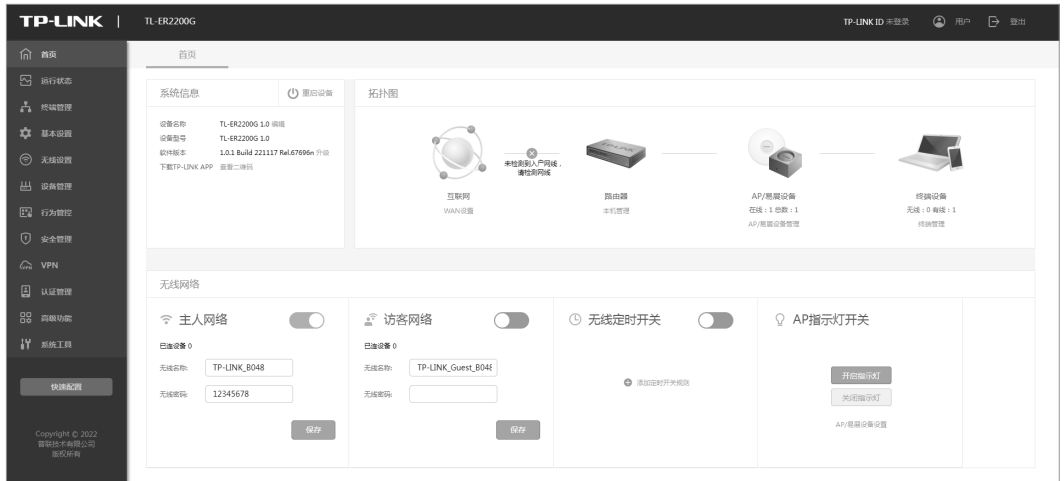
TP-LINK | TL-ER2200G

TP-LINK ID 未登录 用户 登出

首页
运行状态
终端管理
基本设置
无线设置
设备管理
行为管控
安全管理
VPN
认证管理
高级功能
系统工具

快速配置

Copyright © 2022
普联技术有限公司
版权所有

首页

系统信息 重启设备

设备名称 TL-ER2200G 1.0 编辑
设备型号 TL-ER2200G 1.0
软件版本 1.0.1 Build 221117 Rel.67696n 升级
下载TP-LINK APP 查看二维码

拓扑图

未检测到入户网线，请检测网线

互联网
WAN设置

路由器
本机管理

AP/易展设备
在线：1 总数：1
AP/易展设备管理

终端设备
无线：0 有线：1
终端管理

无线网络

主人网络
已连设备 0
无线名称: TP-LINK_B048
无线密码: 12345678
保存

访客网络
已连设备 0
无线名称: TP-LINK_Guest_B04
无线密码:
保存

无线定时开关
添加定时开关规则

AP指示灯开关
开启指示灯
关闭指示灯
AP/易展设备设置